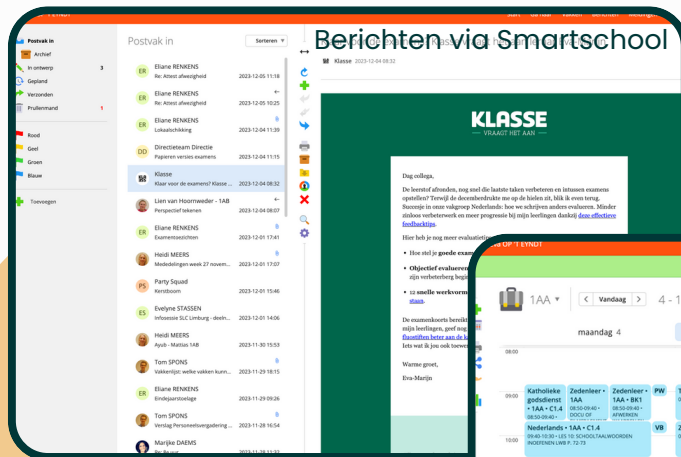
Berichten via Smartschool

Postvak in
Archief
In ontwerp 3
Gepland
Verzonden
Prullenmand 1
Rood
Geel
Groen
Blauw
Toevoegen

Postvak in
Sorteren

ER Eliane RENKENS Re: Attest afwezigheid 2023-12-05 11:18
ER Eliane RENKENS Re: Attest afwezigheid 2023-12-05 10:48
ER Eliane RENKENS Lokaalschikking 2023-12-05 09:42
DD Directieteam Directie Papieren versies examens 2023-12-04 11:15
Klasse Klaar voor de examens? Klasse 2023-12-04 08:32
Lien van Hoornweder - 1AB Perspectief tekenen 2023-12-04 08:07
ER Eliane RENKENS Examentoezichten 2023-12-01 17:41
Heidi MEERS Mededelingen week 27 novem... 2023-12-01 09:27
PS Party Squad Kerstboom 2023-12-01 15:46
ES Evelyne STASSEN Infosessie SLC Limburg - deeln... 2023-12-01 10:06
Heidi MEERS Ayub - Mattias 1AB 2023-11-30 15:53
Tom SPONS Vakkenlijst: welke vakken kunn... 2023-11-29 18:15
ER Eliane RENKENS Eindejaarstoelage 2023-11-29 10:11
Tom SPONS Verslag Personeelsvergadering ... 2023-11-28 16:54
Marijke DAEMS Re: Bevuur

Klasse 2023-12-04 08:32

KLASSE
VRAAGT HET AAN

Dag collega,

De leerstof afronden, nog snel die laatste taken verbeteren en intussen examens opstellen? Terwijl de decemberdrukte me op de hielen zit, blik ik even terug. Succesje in onze vakgroep Nederlands: hoe we schrijven anders evalueren. Minder zinloos verbeterwerk en meer progressie bij mijn leerlingen dankzij deze effectieve feedbacktips.

Hier heb je nog meer evaluatietips:

• Hoe stel je goede exam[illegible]
• Objectief evalueren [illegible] zijn verbetering beg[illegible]
• 12 snelle werkvorm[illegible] staan.

De examenkoorts bereikt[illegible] mijn leerlingen, geef nog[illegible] flauwtjes beter aan de k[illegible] Iets wat ik jou ook toewe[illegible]

Warme groet,
Eva-Marijn

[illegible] OP 'T EYNDT
1AA
Vandaag
4 -
maandag 4
08:00
09:00
10:00
Katholieke godsdienst • 1AA • C1.4
Zedenleer • 1AA 08:50-09:40 • DOCU OF
Zedenleer • 1AA • BK1 08:50-09:40 • AFWERKEN
PW
Nederlands • 1AA • C1.4 09:40-10:30 • LES 10: SCHOOLTAALWOORDEN INOEFENEN LWB P. 72-73
VB